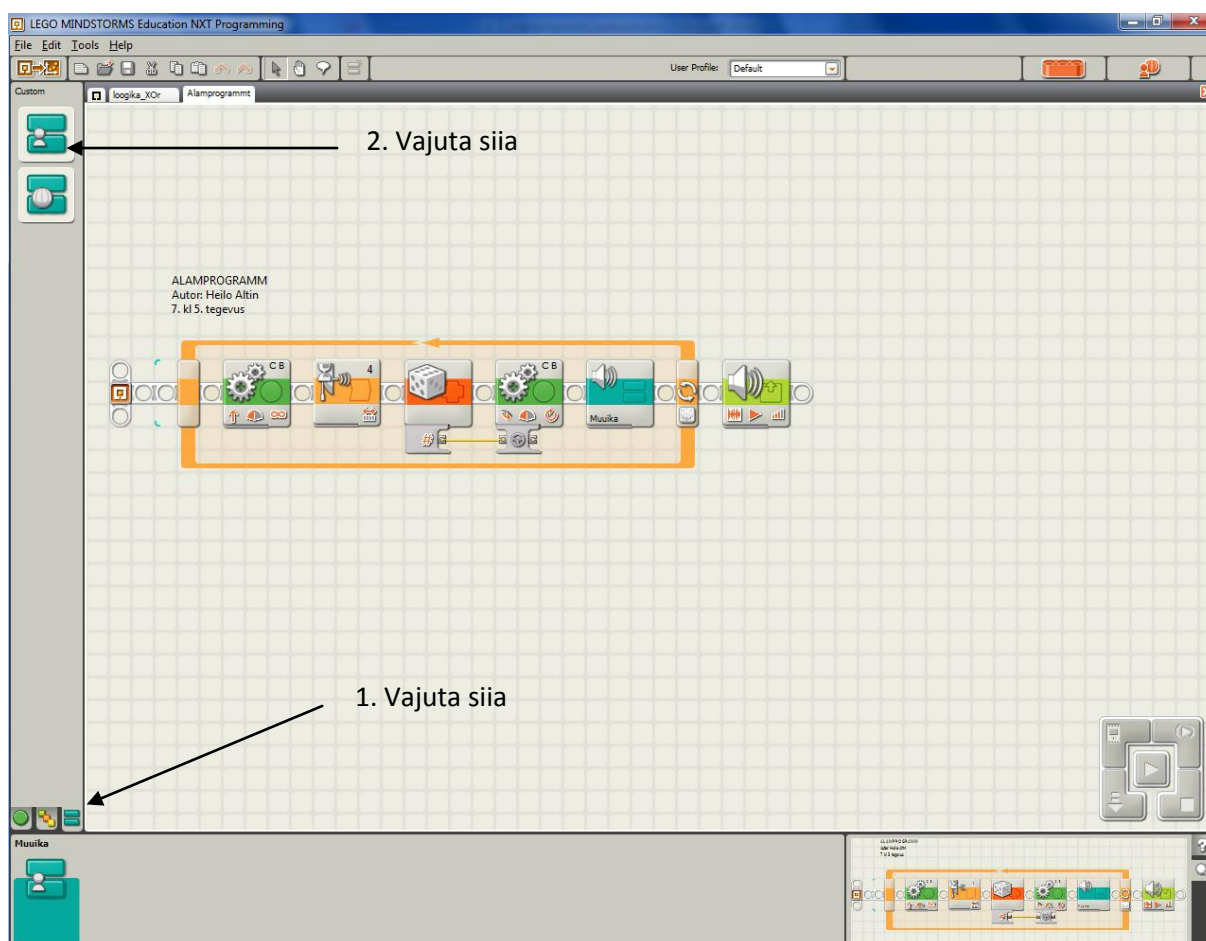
LEGO MINDSTORMS Education NXT Programming

File Edit Tools Help

User Profile: Default

Custom

loogika_XOr Alamprogrammt

2. Vajuta siia

ALAMPROGRAMM
Autor: Heilo Altin
7. kl 5. tegevus

C B

4

C B

Muuika

1. Vajuta siia

Muuika